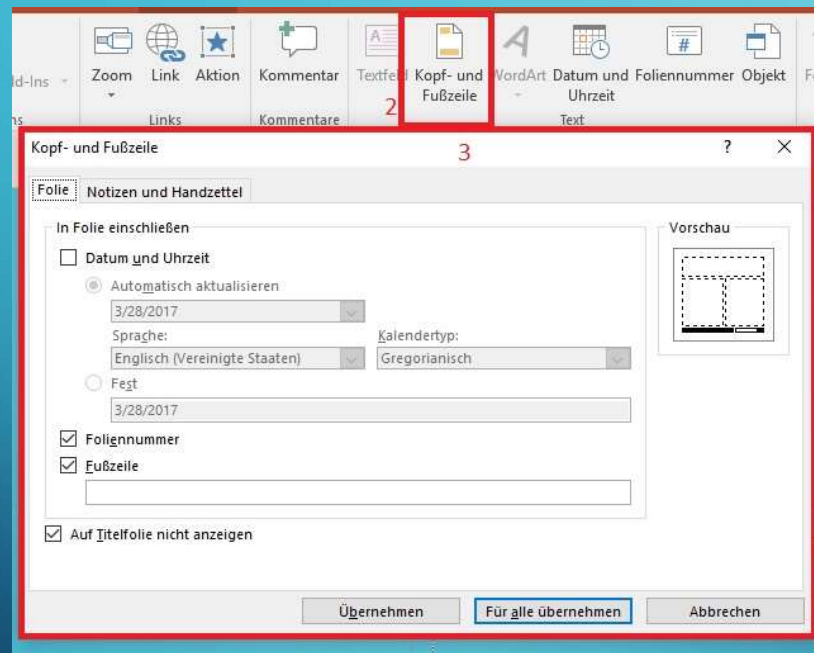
dd-Ins
Zoom
Link
Aktion
Kommentar
Textfeld
Kopf- und Fußzeile
WordArt
Datum und Uhrzeit
Foliennummer
Objekt
Fo
ns
Links
Kommentare
2
Text

Kopf- und Fußzeile
3
?
X

Folie
Notizen und Handzettel

In Folie einschließen
Datum und Uhrzeit
Automatisch aktualisieren
3/28/2017
Sprache:
Kalendertyp:
Englisch (Vereinigte Staaten)
Gregorianisch
Fest
3/28/2017
Foliennummer
Fußzeile

Auf Titelfolie nicht anzeigen

Vorschau

Übernehmen
Für alle übernehmen
Abbrechen